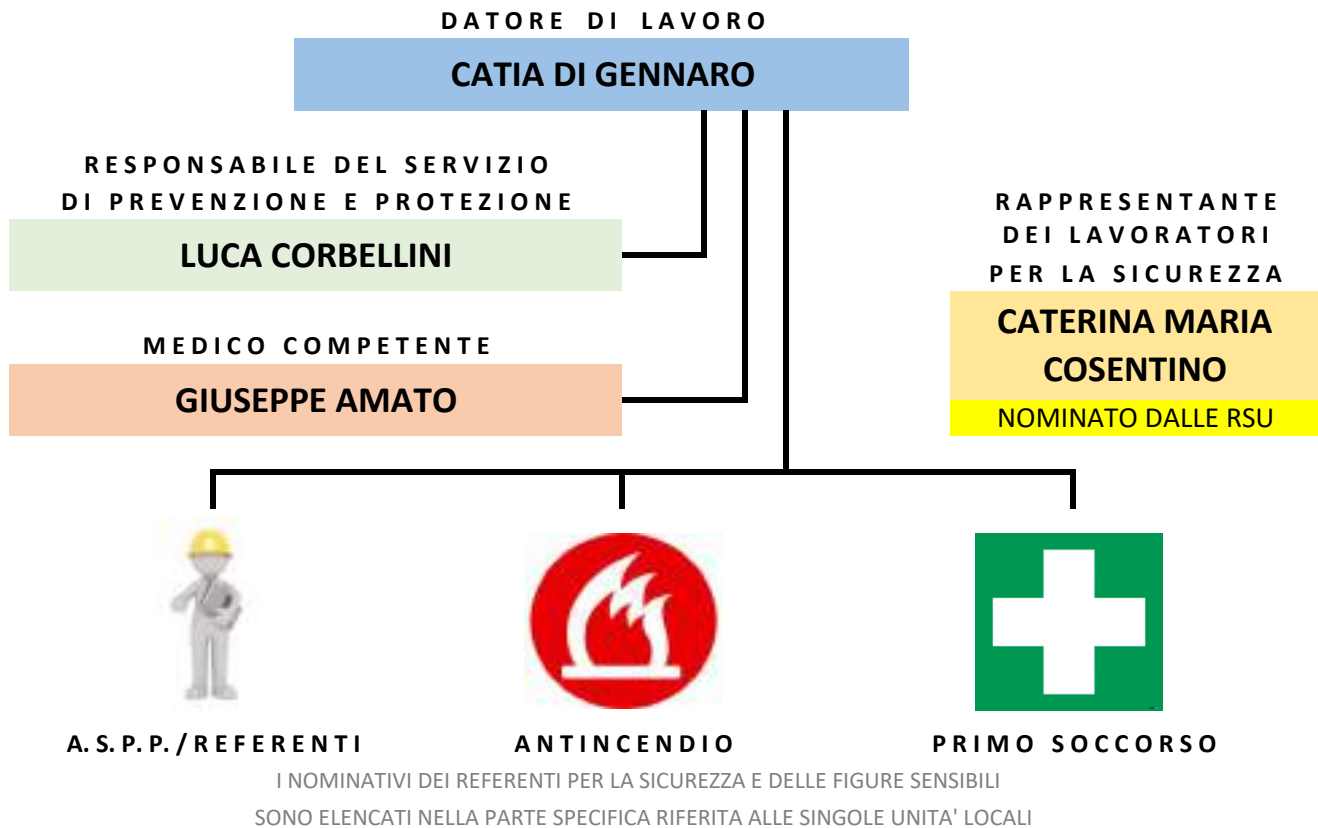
DATORE DI LAVORO

CATIA DI GENNARO

RESPONSABILE DEL SERVIZIO DI PREVENZIONE E PROTEZIONE

LUCA CORBELLINI

MEDICO COMPETENTE

GIUSEPPE AMATO

RAPPRESENTANTE DEI LAVORATORI PER LA SICUREZZA

CATERINA MARIA COSENTINO

NOMINATO DALLE RSU

A. S. P. P. / REFERENTI

ANTINCENDIO

PRIMO SOCCORSO

I NOMINATIVI DEI REFERENTI PER LA SICUREZZA E DELLE FIGURE SENSIBILI SONO ELENCATI NELLA PARTE SPECIFICA RIFERITA ALLE SINGOLE UNITA' LOCALI